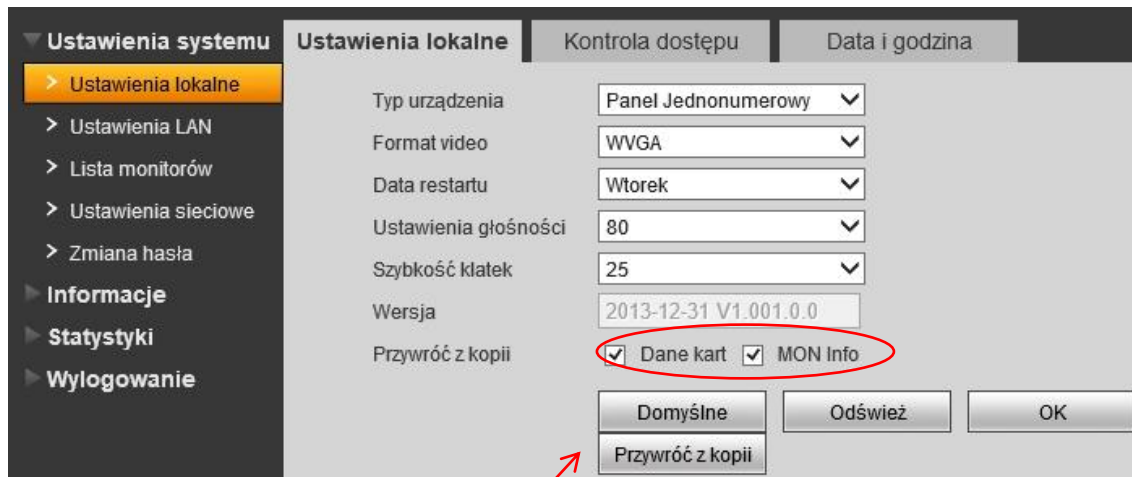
Ustawienia systemu
Ustawienia lokalne
Ustawienia LAN
Lista monitorów
Ustawienia sieciowe
Zmiana hasła
Informacje
Statystyki
Wylogowanie

Ustawienia lokalne
Kontrola dostępu
Data i godzina

Typ urządzenia
Panel Jednonumerowy
Format video
WVGA
Data restartu
Wtorek
Ustawienia głośności
80
Szybkość klatek
25
Wersja
2013-12-31 V1.001.0.0
Przywróć z kopii
Dane kart
MON Info

Domyślne
Odśwież
OK
Przywróć z kopii